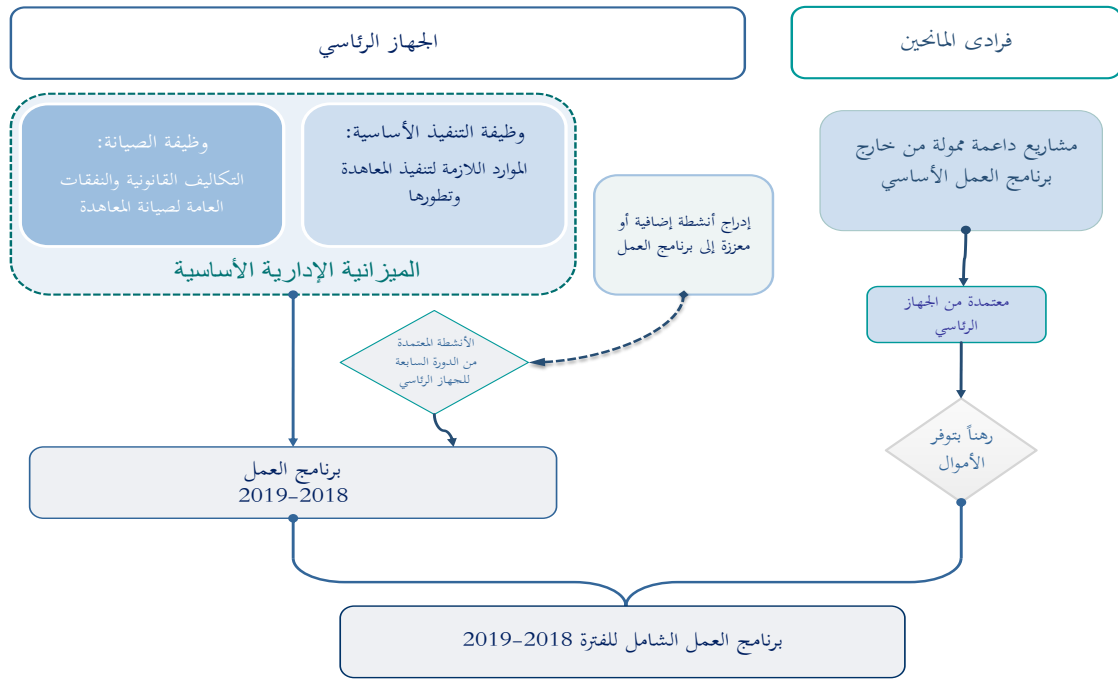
الجهاز الرئاسي

فرادى المانحين

وظيفة التنفيذ الأساسية:
الموارد اللازمة لتنفيذ المعاهدة وتطورها

وظيفة الصيانة:
التكاليف القانونية والنفقات العامة لصيانة المعاهدة

الميزانية الإدارية الأساسية

مشاريع داعمة ممولة من خارج برنامج العمل الأساسي

إدراج أنشطة إضافية أو معززة إلى برنامج العمل

معتمدة من الجهاز الرئاسي

الأنشطة المعتمدة من الدورة السابعة للجهاز الرئاسي

رهناً بتوفر الأموال

برنامج العمل
2019-2018

برنامج العمل الشامل للفترة 2018-2019